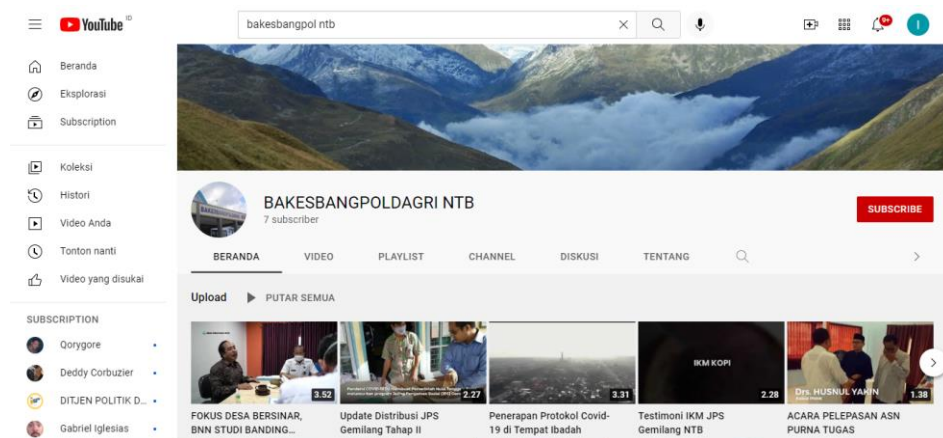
YouTube ID

bakesbangpol ntb

9+

I

Beranda

Eksplorasi

Subscription

Koleksi

Histori

Video Anda

Tonton nanti

Video yang disukai

SUBSCRIPTION

Qorygore

Deddy Corbuzier

DITJEN POLITIK D...

Gabriel Iglesias

BAKESBANGPOLDAGRI NTB
7 subscriber

SUBSCRIBE

BERANDA | VIDEO | PLAYLIST | CHANNEL | DISKUSI | TENTANG

Upload  PUTAR SEMUA

3.52
FOKUS DESA BERSINAR, BNN STUDI BANDING...

2.27
Update Distribusi JPS Gemilang Tahap II

3.31
Penerapan Protokol Covid-19 di Tempat Ibadah

IKM KOPI
2.28
Testimoni IKM JPS Gemilang NTB

Drs. HUSNUL YAKIN
1.38
ACARA PELEPASAN ASN PURNA TUGAS